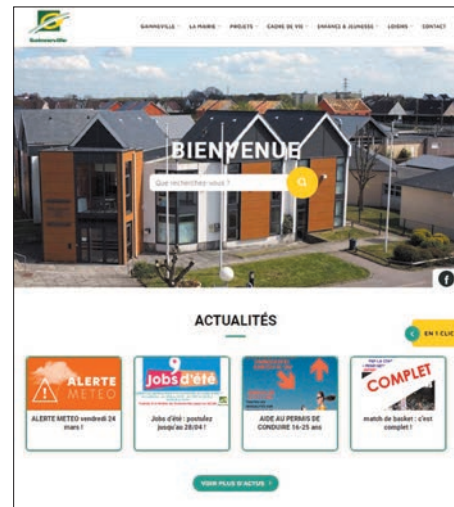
Gonneville

GONNEVILLE · LA MAIRIE · PROJETS · CADRE DE VIE · ENFANCE & JEUNESSE · LOISIRS · CONTACT

BIENVENUE

Que recherchez-vous ?

ACTUALITÉS

EN 1 CLIC

ALERTE METEO

ALERTE METEO vendredi 24 mars !

Jobs d'été

Jobs d'été : postulez jusqu'au 28/04 !

AIDE AU PERMIS DE CONDUIRE 16-25 ans

COMPLET

match de basket : c'est complet !

VOIR PLUS D'ACTUS